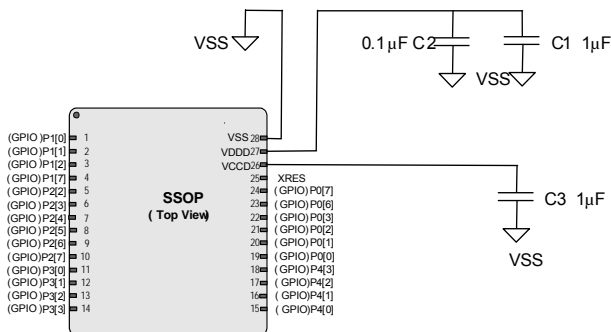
VSS

0.1µF C2

C1 1µF

VSS

SSOP
( Top View)

(GPIO )P1[0] 1
(GPIO )P1[1] 2
(GPIO )P1[2] 3
(GPIO )P1[7] 4
(GPIO )P2[2] 5
(GPIO )P2[3] 6
(GPIO )P2[4] 7
(GPIO )P2[5] 8
(GPIO )P2[6] 9
(GPIO )P2[7] 10
(GPIO )P3[0] 11
(GPIO )P3[1] 12
(GPIO )P3[2] 13
(GPIO )P3[3] 14

VSS 28
VDDD 27
VCCD 26
25 XRES
24 (GPIO) P0[7]
23 (GPIO) P0[6]
22 (GPIO) P0[3]
21 (GPIO) P0[2]
20 (GPIO) P0[1]
19 (GPIO) P0[0]
18 (GPIO) P4[3]
17 (GPIO)P4[2]
16 (GPIO)P4[1]
15 (GPIO)P4[0]

C3 1µF

VSS